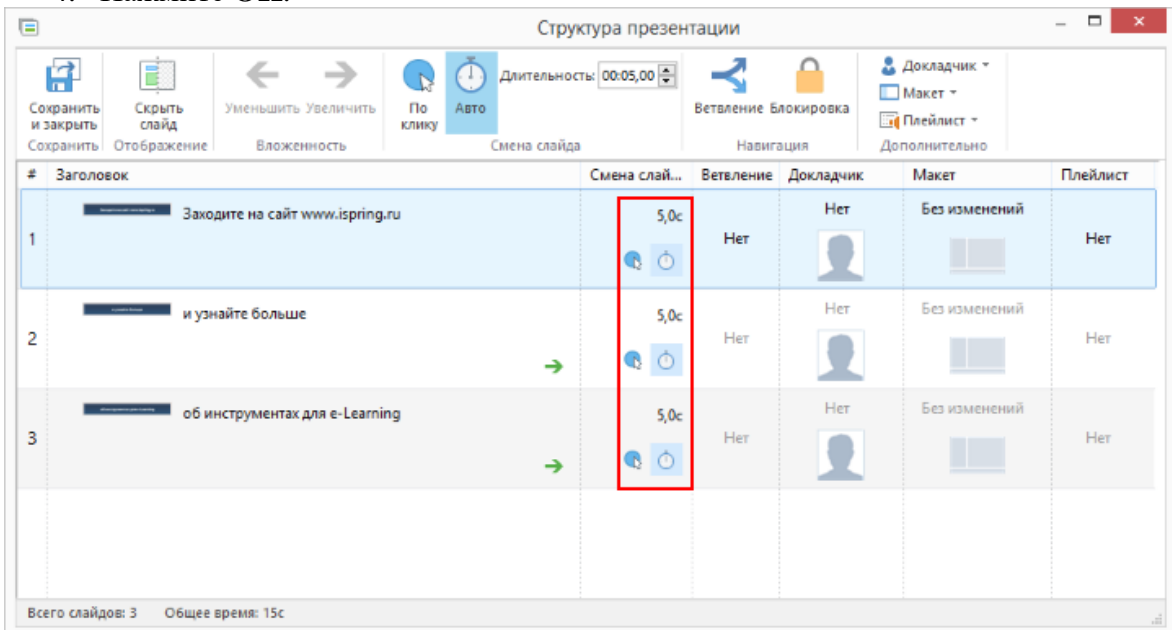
Структура презентации

Сохранить и закрыть
Скрыть слайд
Уменьшить
Увеличить
По клику
Авто
Длительность: 00:05,00
Ветвление
Блокировка
Докладчик
Макет
Плейлист
Сохранить
Отображение
Вложенность
Смена слайда
Навигация
Дополнительно

| # | Заголовок | Смена слай... | Ветвление | Докладчик | Макет | Плейлист |
|---|---|---|---|---|---|---|
| 1 | Заходите на сайт www.ispring.ru | 5,0с | Нет | Нет | Без изменений | Нет |
| 2 | и узнайте больше | 5,0с | Нет | Нет | Без изменений | Нет |
| 3 | об инструментах для e-Learning | 5,0с | Нет | Нет | Без изменений | Нет |

Всего слайдов: 3 Общее время: 15с